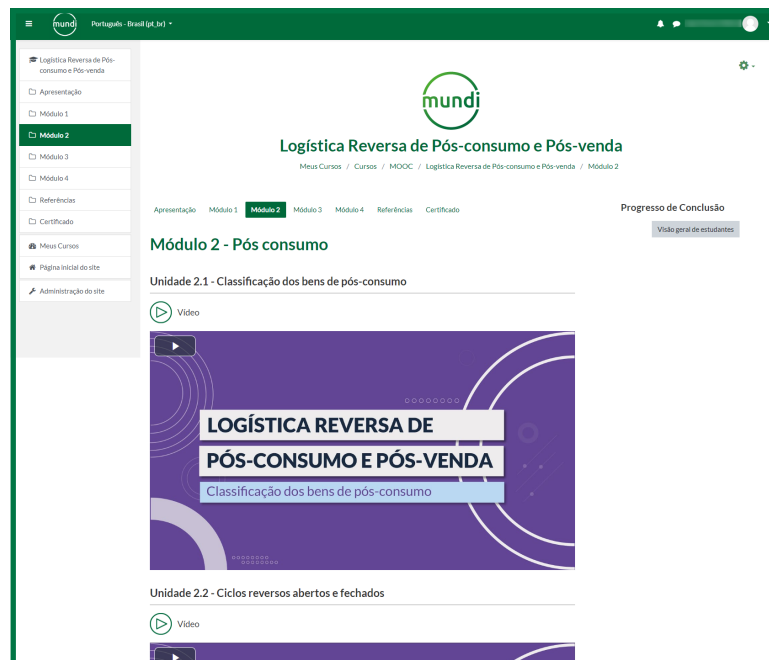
mundi Português - Brasil (pt_br)

Logística Reversa de Pós-consumo e Pós-venda
Apresentação
Módulo 1
Módulo 2
Módulo 3
Módulo 4
Referências
Certificado
Meus Cursos
Página inicial do site
Administração do site

mundi

Logística Reversa de Pós-consumo e Pós-venda

Meus Cursos / Cursos / MOOC / Logística Reversa de Pós-consumo e Pós-venda / Módulo 2

Apresentação Módulo 1 Módulo 2 Módulo 3 Módulo 4 Referências Certificado

Progresso de Conclusão

Visão geral de estudantes

Módulo 2 - Pós consumo

Unidade 2.1 - Classificação dos bens de pós-consumo

Vídeo

LOGÍSTICA REVERSA DE PÓS-CONSUMO E PÓS-VENDA

Classificação dos bens de pós-consumo

Unidade 2.2 - Ciclos reversos abertos e fechados

Vídeo